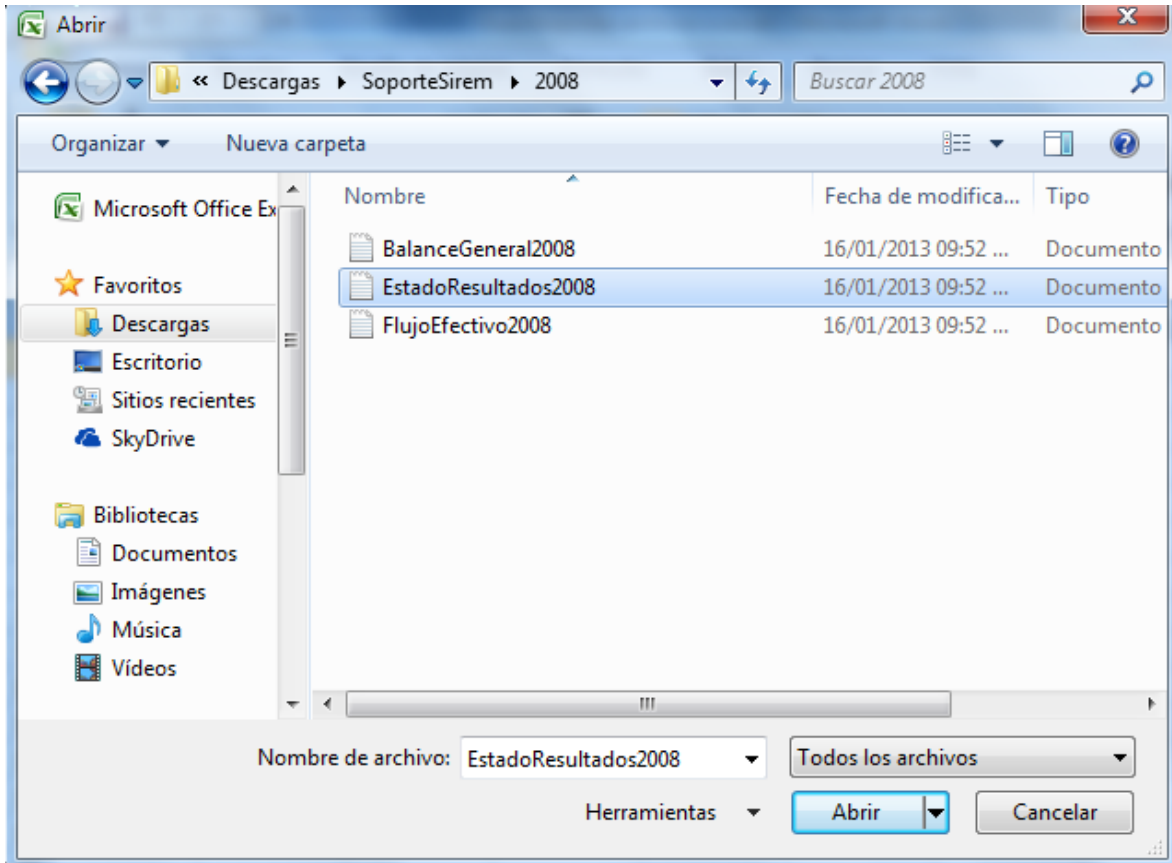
Abrir

« Descargas ▸ SoporteSirem ▸ 2008

Buscar 2008

Organizar ▾ Nueva carpeta

Microsoft Office Ex

Favoritos
Descargas
Escritorio
Sitios recientes
SkyDrive

Bibliotecas
Documentos
Imágenes
Música
Vídeos

| Nombre | Fecha de modifica... | Tipo |
|---|---|---|
| BalanceGeneral2008 | 16/01/2013 09:52 ... | Documento |
| EstadoResultados2008 | 16/01/2013 09:52 ... | Documento |
| FlujoEfectivo2008 | 16/01/2013 09:52 ... | Documento |

Nombre de archivo: EstadoResultados2008

Todos los archivos

Herramientas ▾

Abrir

Cancelar